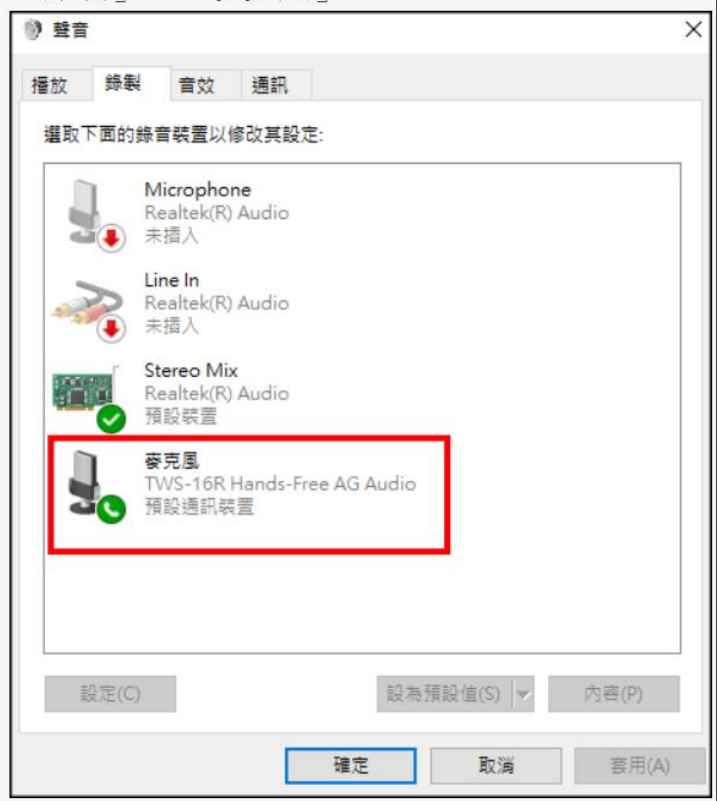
聲音

播放 錄製 音效 通訊

選取下面的錄音裝置以修改其設定:

Microphone
Realtek(R) Audio
未插入

Line In
Realtek(R) Audio
未插入

Stereo Mix
Realtek(R) Audio
預設裝置

麥克風
TWS-16R Hands-Free AG Audio
預設通訊裝置

設定(C)
設為預設值(S)
內容(P)

確定
取消
套用(A)